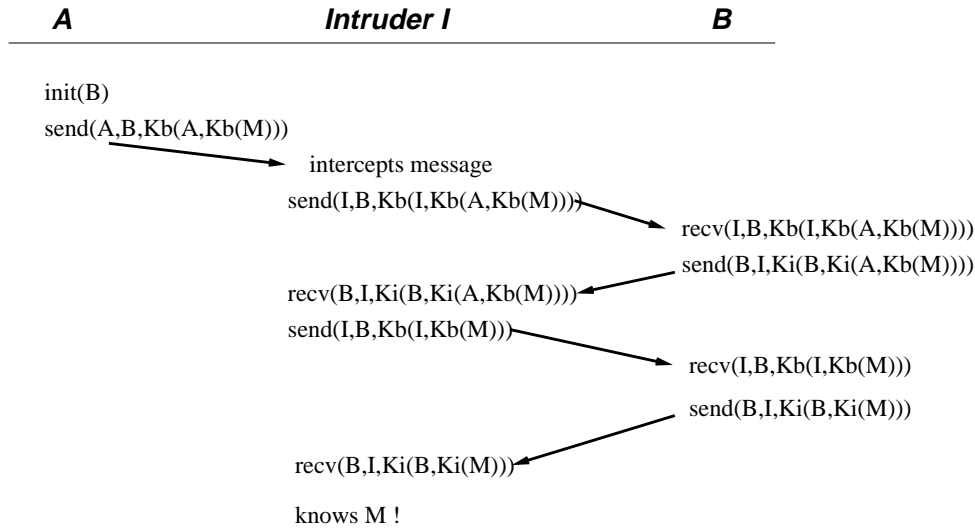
**A** **Intruder I** **B**

init(B)
send(A,B,Kb(A,Kb(M)))

intercepts message
send(I,B,Kb(I,Kb(A,Kb(M))))

recv(I,B,Kb(I,Kb(A,Kb(M))))
send(B,I,Ki(B,Ki(A,Kb(M))))

recv(B,I,Ki(B,Ki(A,Kb(M))))
send(I,B,Kb(I,Kb(M)))

recv(I,B,Kb(I,Kb(M)))
send(B,I,Ki(B,Ki(M)))

recv(B,I,Ki(B,Ki(M)))

knows M !